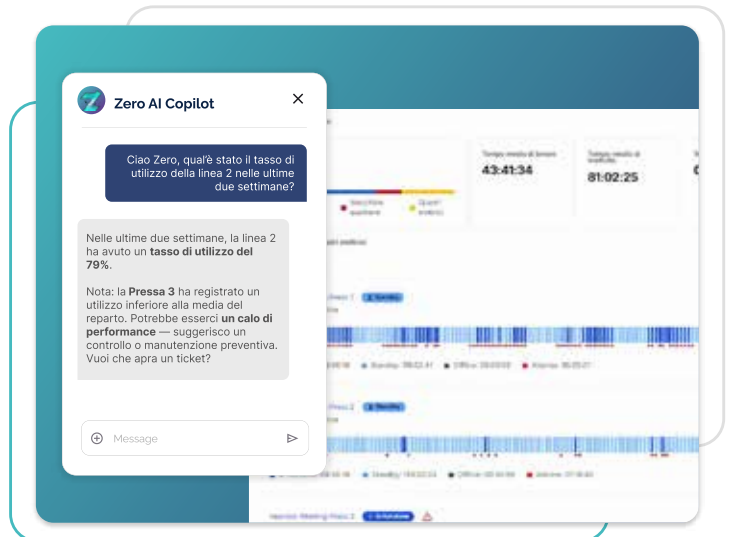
Zero AI Copilot

Ciao Zero, qual'è stato il tasso di utilizzo della linea 2 nelle ultime due settimane?

Nelle ultime due settimane, la linea 2 ha avuto un **tasso di utilizzo del 79%**.

Nota: la **Pressa 3** ha registrato un utilizzo inferiore alla media del reparto. Potrebbe esserci **un calo di performance** — suggerisco un controllo o manutenzione preventiva. Vuoi che apra un ticket?

Message

43:41:34

81:02:25